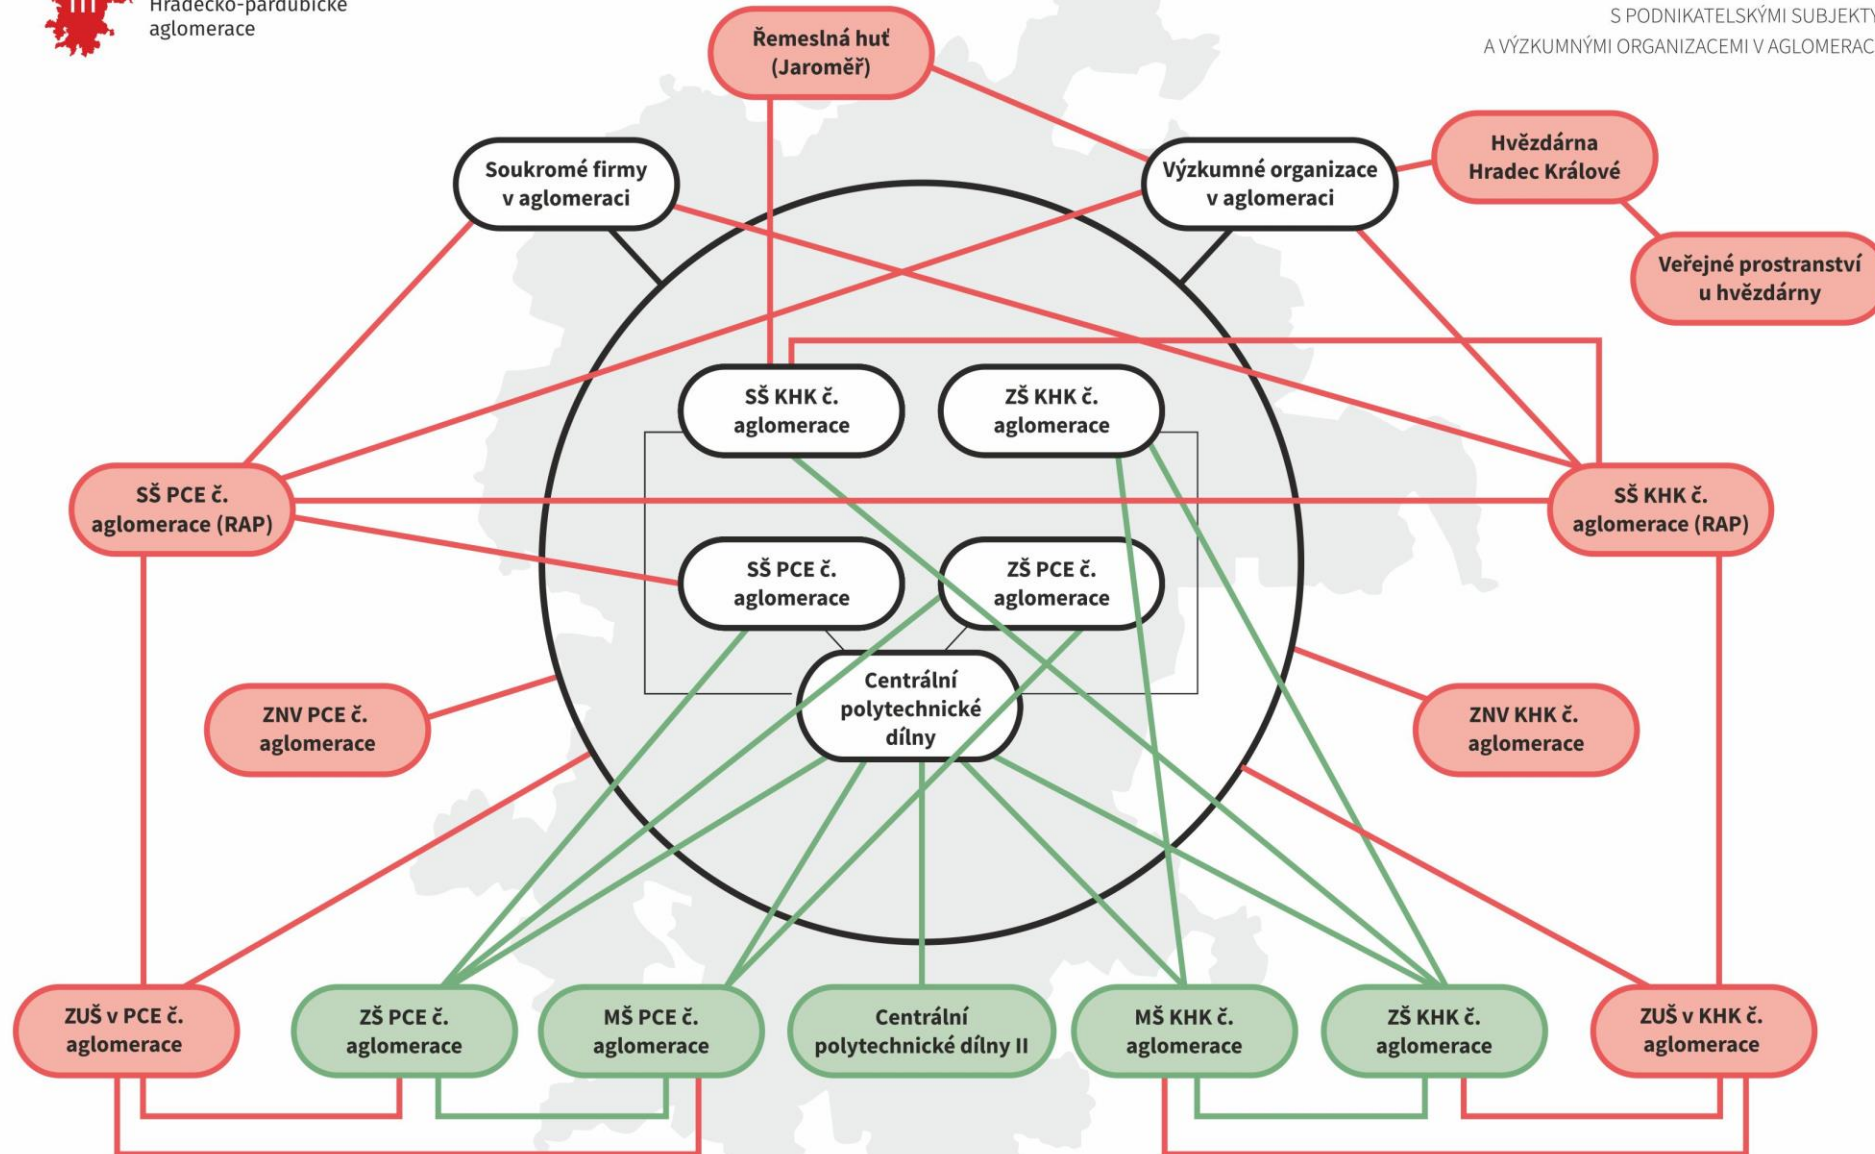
Hradecko-pardubické aglomerace

S PODNIKATELSKÝMI SUBJEKTY A VÝZKUMNÝMI ORGANIZACEMI V AGLOMERAC

Řemeslná huť (Jaroměř)

Soukromé firmy v aglomeraci

Výzkumné organizace v aglomeraci

Hvězdárna Hradec Králové

Veřejné prostranství u hvězdárny

SŠ KHK č. aglomerace

ZŠ KHK č. aglomerace

SŠ PCE č. aglomerace (RAP)

SŠ KHK č. aglomerace (RAP)

SŠ PCE č. aglomerace

ZŠ PCE č. aglomerace

Centrální polytechnické dílny

ZNV PCE č. aglomerace

ZNV KHK č. aglomerace

ZUŠ v PCE č. aglomerace

ZŠ PCE č. aglomerace

MŠ PCE č. aglomerace

Centrální polytechnické dílny II

MŠ KHK č. aglomerace

ZŠ KHK č. aglomerace

ZUŠ v KHK č. aglomerace